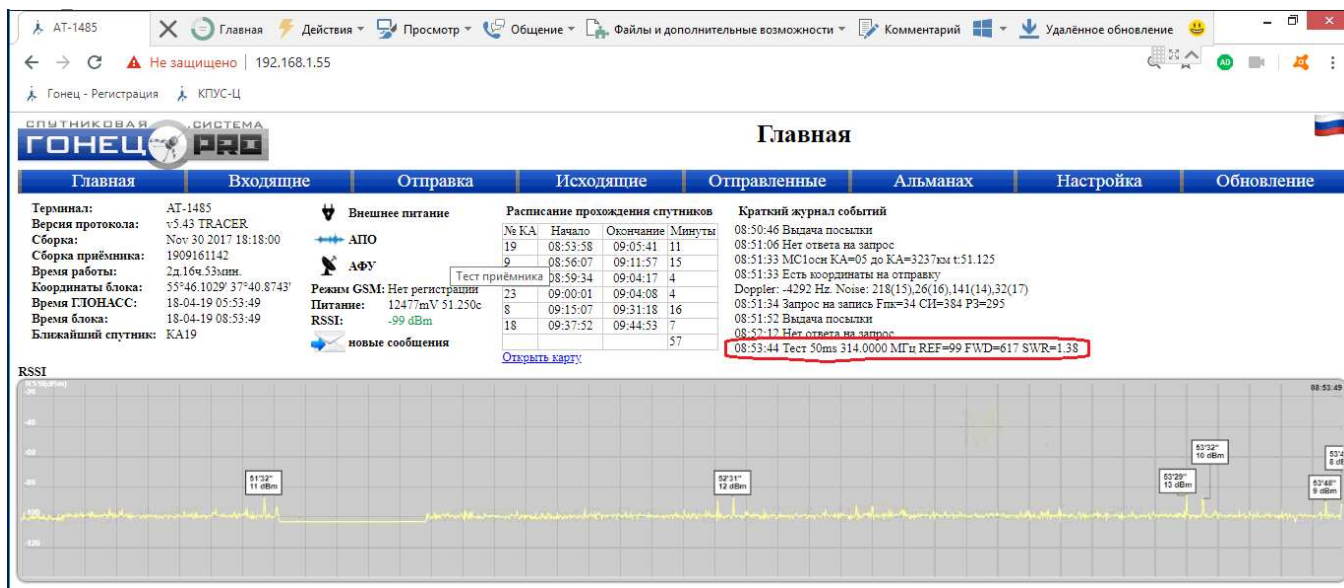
AT-1485 Главная Действия Просмотр Общение Файлы и дополнительные возможности Комментарий Удалённое обновление

Не защищено | 192.168.1.55

Гонец - Регистрация КПУС-Ц

СПУТНИКОВАЯ СИСТЕМА ГОНЕЦ PRO

Главная

Главная | Входящие | Отправка | Исходящие | Отправленные | Альманах | Настройка | Обновление

Терминал: AT-1485
Версия протокола: v5.43 TRACER
Сборка: Nov 30 2017 18:18:00
Сборка приёмника: 1909161142
Время работы: 2д.16ч.53мин.
Координаты блока: 55°46.1029' 37°40.8743'
Время ГЛОНАСС: 18-04-19 05:53:49
Время блока: 18-04-19 08:53:49
Ближайший спутник: KA19

Внешнее питание
АПО
АФУ
Тест приёмника
Режим GSM: Нет регистрации
Питание: 12477mV 51.250c
RSSI: -99 dBm
новые сообщения

Расписание прохождения спутников

| № КА | Начало | Окончание | Минуты |
|---|---|---|---|
| 19 | 08:53:58 | 09:05:41 | 11 |
| 9 | 08:56:07 | 09:11:57 | 15 |
| | 08:59:34 | 09:04:17 | 4 |
| 23 | 09:00:01 | 09:04:08 | 4 |
| 8 | 09:15:07 | 09:31:18 | 16 |
| 18 | 09:37:52 | 09:44:53 | 7 |
| | | | 57 |

Открыть карту

Краткий журнал событий
08:50:46 Выдача посылки
08:51:06 Нет ответа на запрос
08:51:33 МС1осн КА=05 до КА=3237км t:51.125
08:51:33 Есть координаты на отправку
Doppler: -4292 Hz. Noise: 218(15),26(16),141(14),32(17)
08:51:34 Запрос на запись Fпк=34 СИ=384 РЗ=295
08:51:52 Выдача посылки
08:52:12 Нет ответа на запрос
08:53:44 Тест 50ms 314.0000 МГц REF=99 FWD=617 SWR=1.38

RSSI
-20
-40
-60
-80
-100
-120
88:53:49
51'32" 11 dBm
52'31" 12 dBm
53'29" 13 dBm
53'32" 10 dBm
53'48" 9 dBm
53'4 8 dB